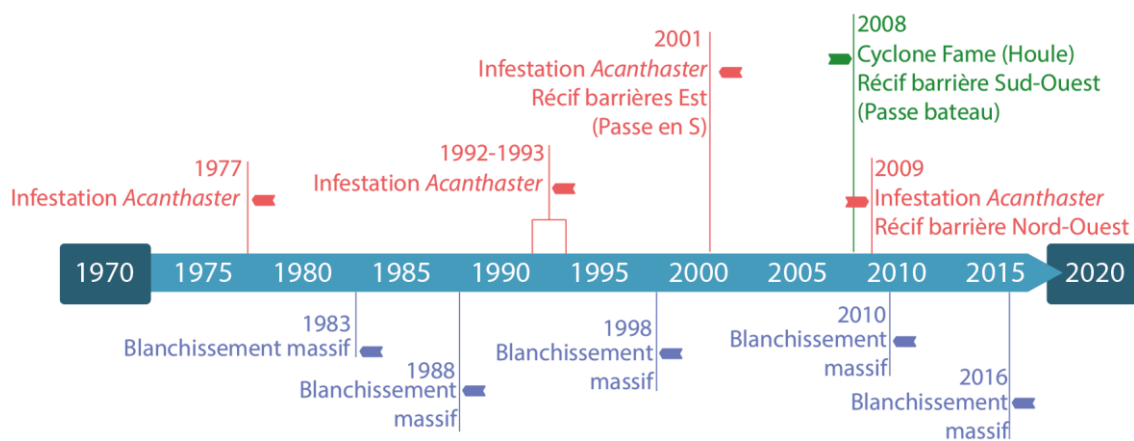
2001
Infestation *Acanthaster*
Récif barrières Est
(Passe en S)

2008
Cyclone Fame (Houle)
Récif barrière Sud-Ouest
(Passe bateau)

1977
Infestation *Acanthaster*

1992-1993
Infestation *Acanthaster*

2009
Infestation *Acanthaster*
Récif barrière Nord-Ouest

1970 1975 1980 1985 1990 1995 2000 2005 2010 2015 2020

1983
Blanchissement massif

1988
Blanchissement massif

1998
Blanchissement massif

2010
Blanchissement massif

2016
Blanchissement massif